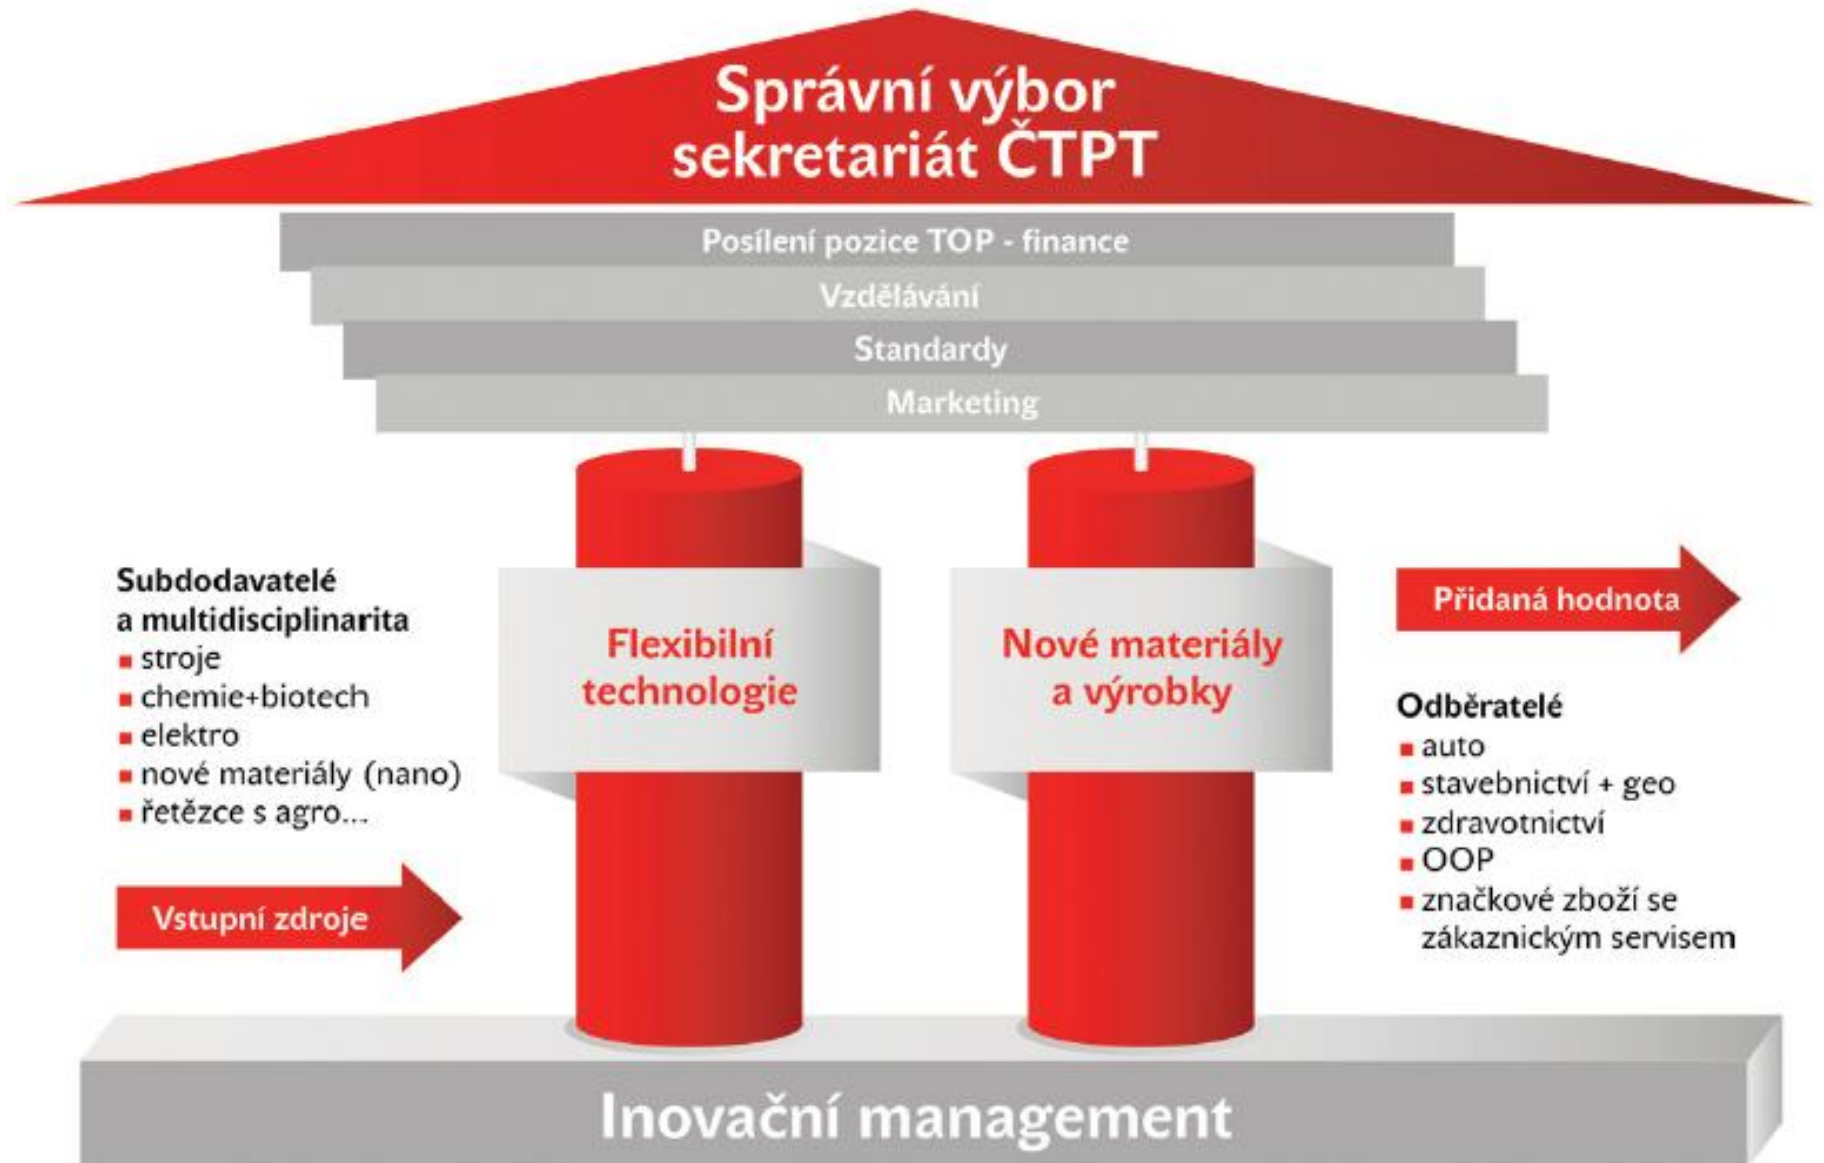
Správní výbor
sekretariát ČTPT

Posílení pozice TOP - finance

Vzdělávání

Standardy

Marketing

Subdodavatelé a multidisciplinarita
▪ stroje
▪ chemie+biotech
▪ elektro
▪ nové materiály (nano)
▪ řetězce s agro...

Vstupní zdroje

Flexibilní technologie

Nové materiály a výrobky

Přidaná hodnota

Odběratelé
▪ auto
▪ stavebnictví + geo
▪ zdravotnictví
▪ OOP
▪ značkové zboží se zákaznickým servisem

Inovační management